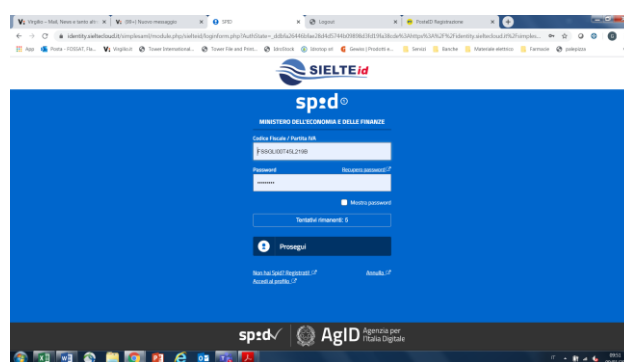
Virgilio – Mail, News e tanto altro | (89+) Nuovo messaggio | SPID | Logout | PosteID Registrazione

identity.sieltecloud.it/simplesaml/module.php/sielteid/loginform.php?AuthState=_dd6b26446b6ae36d4d574b0989b03d19fa38cde%3Ahttps%3A%2F%2Fidentity.sieltecloud.it%2Fsimples...

App | Posta - FOSSAT, Fla... | Virgilio.it | Tower International... | Tower File and Print... | SitoWeb | sitotopi srl | Gewiss | Prodotti e... | Servizi | Banche | Materiale elettrico | Farmacie | palestra

SIELTEid

spid

MINISTERO DELL'ECONOMIA E DELLE FINANZE

Codice Fiscale / Partita IVA

FSSGLI00T45L219B

Password

Recupero password

••••••••

Mostra password

Tentativi rimanenti: 5

Prosegui

Non hai SpidID? Registrati!

Annulla

Accedi al profilo

spid

AgID Agenzia per l'Italia Digitale

IT 09:55